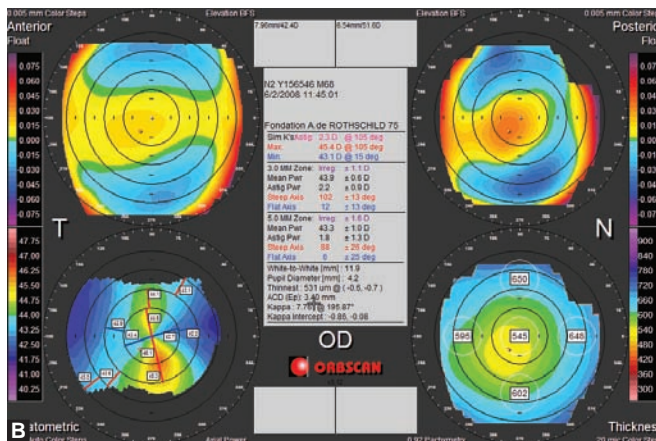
0.005 mm Color Steps
Anterior
Float

Elevation BFS

7.96mm/42.40

6.54mm/51.60

Elevation BFS

0.005 mm Color Steps
Posterio

0.075
0.060
0.045
0.030
0.015
0.000
-0.015
-0.030
-0.045
-0.060
-0.075

N2 Y156546 M68
6/2/2008 11:45:01

Fondation A de ROTHSCHILD 75

Sim K's Astig 2.3 D @ 105 deg
Max 45.4 D @ 105 deg
Min 43.1 D @ 15 deg

3.0 MM Zone: Irreg ± 1.1 D
Mean Pwr 43.9 ± 0.6 D
Astig Pwr 2.2 ± 0.9 D
Steep Axis 102 ± 13 deg
Flat Axis 12 ± 13 deg

5.0 MM Zone: Irreg ± 1.6 D
Mean Pwr 43.3 ± 1.0 D
Astig Pwr 1.8 ± 1.3 D
Steep Axis 98 ± 28 deg
Flat Axis 8 ± 25 deg

White-to-White [mm] : 11.9
Pupil Diameter [mm] : 4.2
Thinnest : 531 um @ (-0.6, -0.7)
ACD (Ep): 3.40 mm
Kappa : 7.76 @ 195.87°
Kappa Intercept : -0.85, -0.08

T

N

47.75
47.00
46.25
45.50
44.75
44.00
43.25
42.50
41.75
41.00
40.25

900
840
780
720
660
600
540
480
420
360
300

OD

ORBSCAN

650
596
545
646
602

B
Keratometric
Axial Power
0.97 Pachymetry
Thicknes
20 um Color Steps